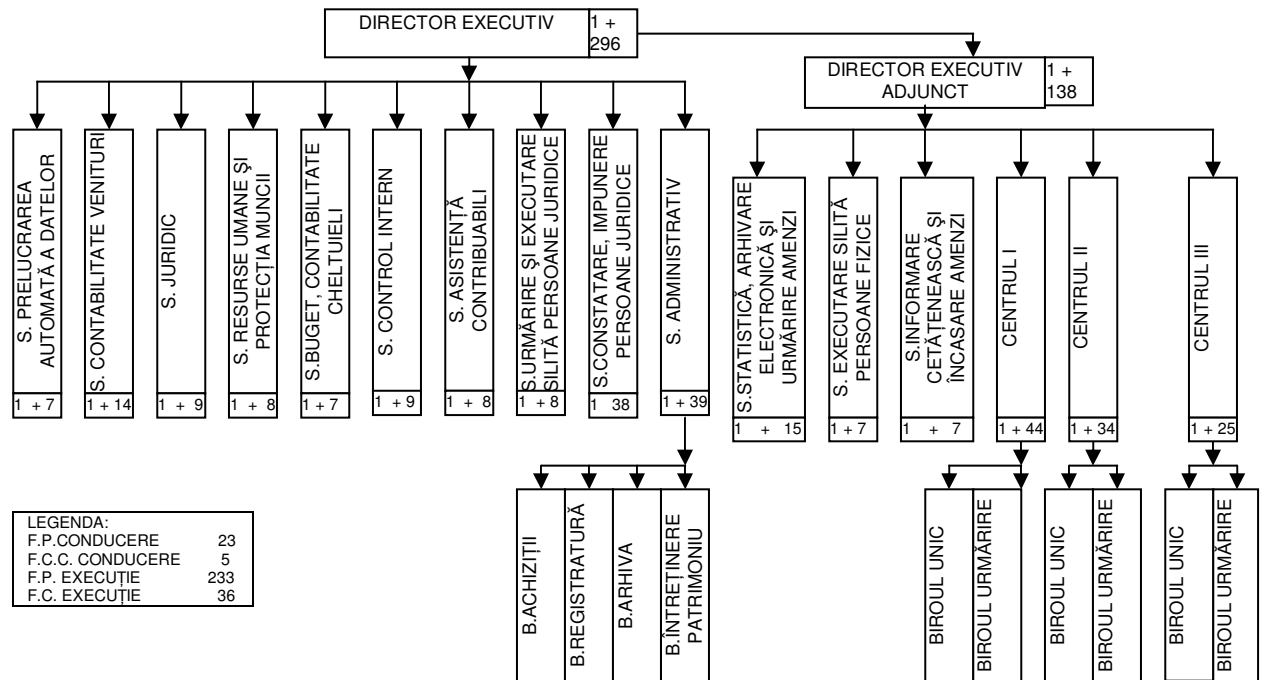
DIRECTOR EXECUTIV 1 + 296

DIRECTOR EXECUTIV ADJUNCT 1 + 138

S. PRELUCRAREA AUTOMATĂ A DATELOR
1 + 7

S. CONTABILITATE VENITURI
1 + 14

S. JURIDIC
1 + 9

S. RESURSE UMANE ŞI PROTECŢIA MUNCII
1 + 8

S.BUGET, CONTABILITATE CHELTUIELI
1 + 7

S. CONTROL INTERN
1 + 9

S. ASISTENŢĂ CONTRIBUABILI
1 + 8

S.URMĂRIRE ŞI EXECUTARE SILITĂ PERSOANE JURIDICE
1 + 8

S.CONSTATARE, IMPUNERE PERSOANE JURIDICE
1 38

S. ADMINISTRATIV
1 + 39

B.ACHIZIŢII

B.REGISTRATURĂ

B.ARHIVA

B.ÎNTREŢINERE PATRIMONIU

S.STATISTICĂ, ARHIVARE ELECTRONICĂ ŞI URMĂRIRE AMENZI
1 + 15

S. EXECUTARE SILITĂ PERSOANE FIZICE
1 + 7

S.INFORMARE CETĂŢENEASCĂ ŞI ÎNCASARE AMENZI
1 + 7

CENTRUL I
1 + 44

CENTRUL II
1 + 34

CENTRUL III
1 + 25

BIROUL UNIC
BIROUL URMĂRIRE

BIROUL UNIC
BIROUL URMĂRIRE

BIROUL UNIC
BIROUL URMĂRIRE

LEGENDA:
F.P.CONDUCERE 23
F.C.C. CONDUCERE 5
F.P. EXECUŢIE 233
F.C. EXECUŢIE 36